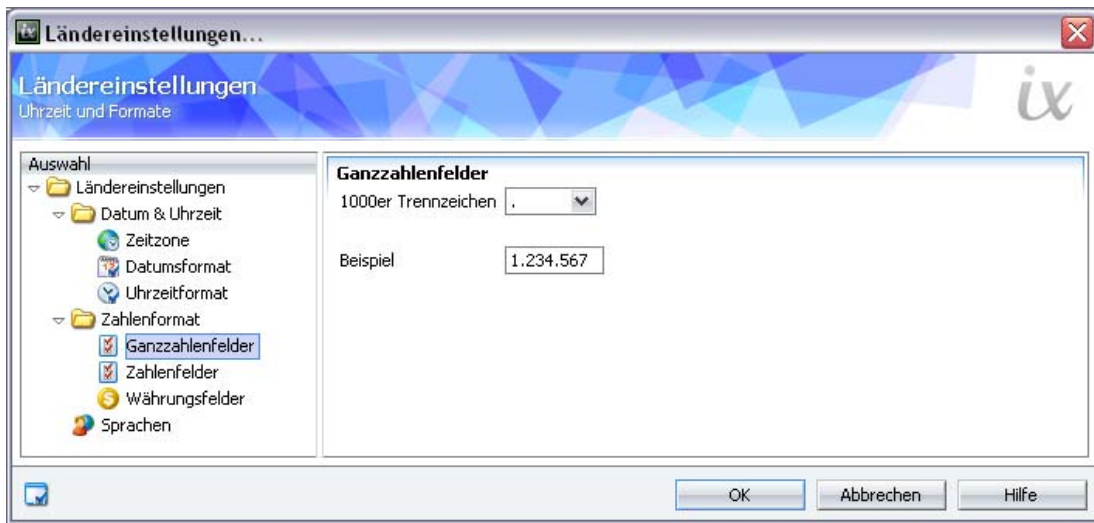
Ländereinstellungen...

Ländereinstellungen
Uhrzeit und Formate

ix

Auswahl
Ländereinstellungen
Datum & Uhrzeit
Zeitzone
Datumsformat
Uhrzeitformat
Zahlenformat
Ganzzahlenfelder
Zahlenfelder
Währungsfelder
Sprachen

Ganzzahlenfelder
1000er Trennzeichen .

Beispiel 1.234.567

OK
Abbrechen
Hilfe